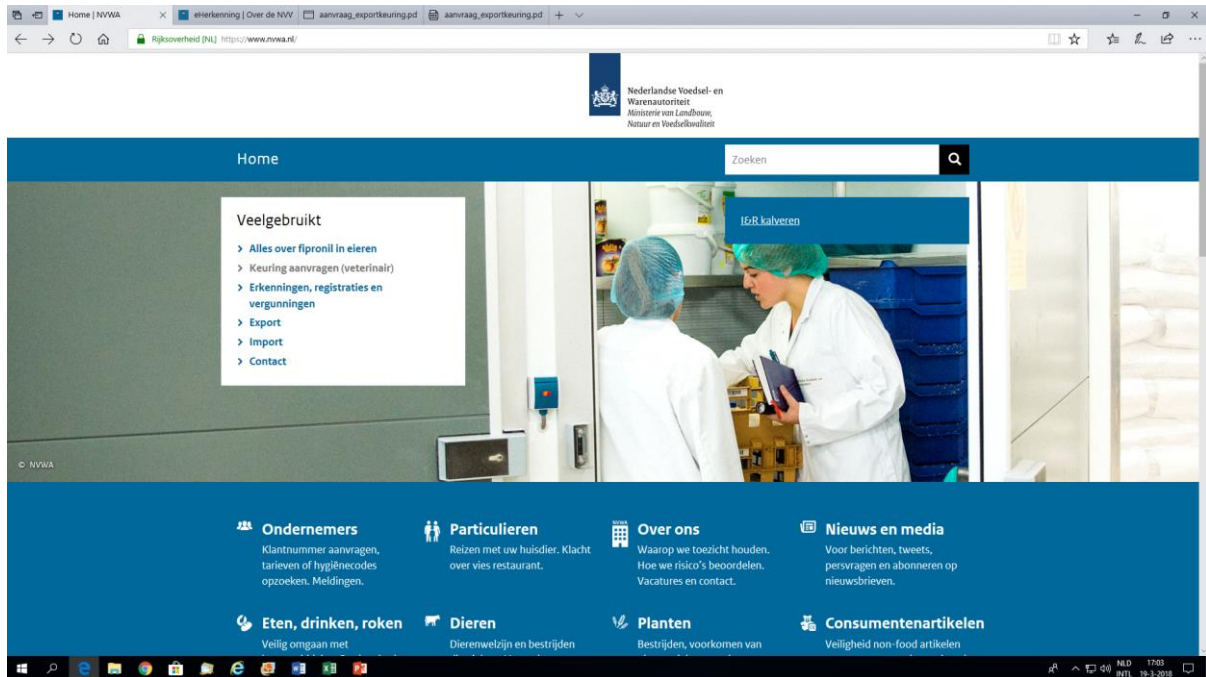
Home | NVWA
eHerkenning | Over de NVV
aanvraag_exportkeuring.pd
aanvraag_exportkeuring.pd

Rijksoverheid [NL] https://www.nvwa.nl/

Nederlandse Voedsel- en Warenautoriteit
Ministerie van Landbouw, Natuur en Voedselkwaliteit

Home
Zoeken

Veelgebruikt
> Alles over fipronil in eieren
> Keuring aanvragen (veterinair)
> Erkenningen, registraties en vergunningen
> Export
> Import
> Contact

I&R kalveren

© NVWA

Ondernemers
Klantnummer aanvragen, tarieven of hygiënecodes opzoeken. Meldingen.

Particulieren
Reizen met uw huisdier. Klacht over vies restaurant.

Over ons
Waarop we toezicht houden. Hoe we risico's beoordelen. Vacatures en contact.

Nieuws en media
Voor berichten, tweets, persvragen en abonneren op nieuwsbrieven.

Eten, drinken, roken
Veilig omgaan met

Dieren
Dierenwelzijn en bestrijden

Planten
Bestrijden, voorkomen van

Consumentenartikelen
Veiligheid non-food artikelen

NLD INTL 17:03 19-3-2018